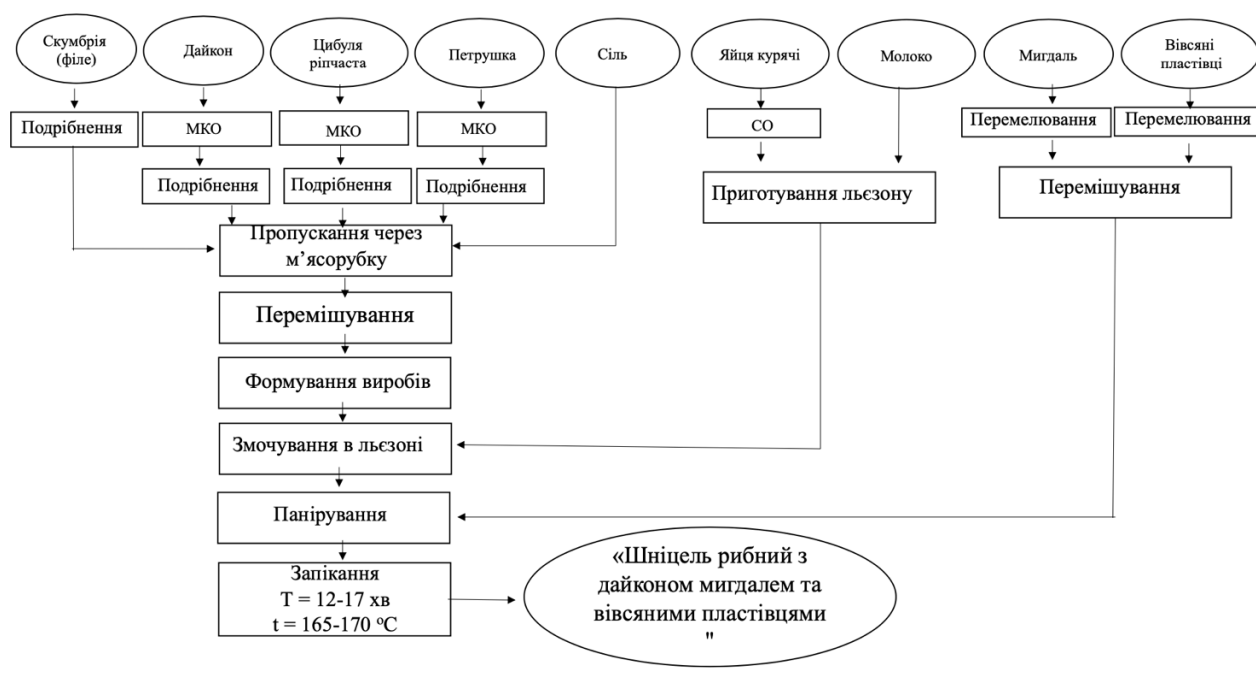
Скумбрія (філе)
Дайкон
Цибуля ріпчаста
Петрушка
Сіль
Яйця курячі
Молоко
Мигдаль
Вівсяні пластівці

Подрібнення
МКО
МКО
МКО
СО
Перемелювання
Перемелювання

Подрібнення
Подрібнення
Подрібнення
Приготування льєзону
Перемішування

Пропускання через м’ясорубку

Перемішування

Формування виробів

Змочування в льєзоні

Панірування

Запікання
T = 12-17 хв
t = 165-170 $^{o}$C

«Шніцель рибний з дайконом мигдалем та вівсяними пластівцями
"